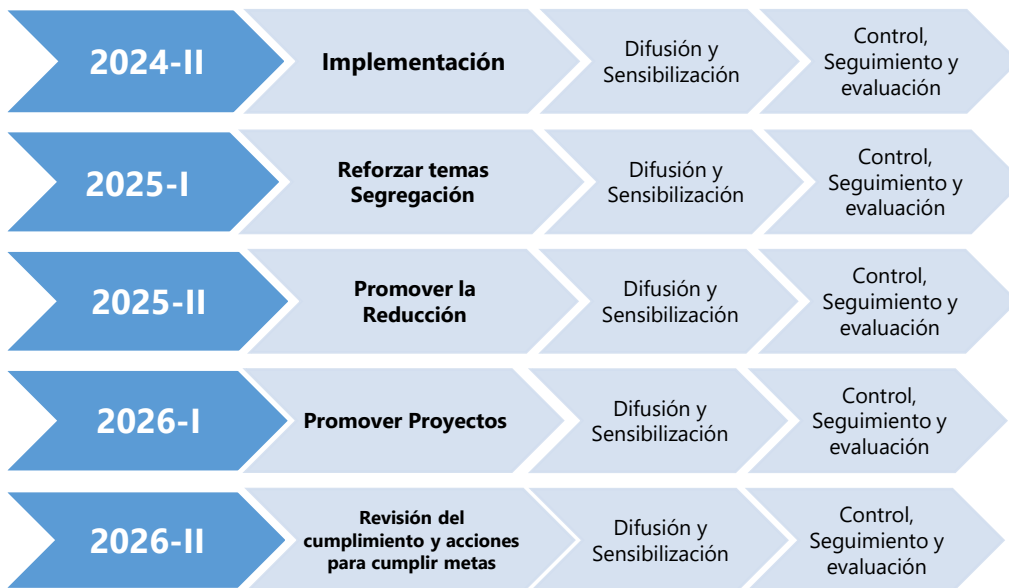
2024-II

Implementación

Difusión y Sensibilización

Control, Seguimiento y evaluación

2025-I

Reforzar temas Segregación

Difusión y Sensibilización

Control, Seguimiento y evaluación

2025-II

Promover la Reducción

Difusión y Sensibilización

Control, Seguimiento y evaluación

2026-I

Promover Proyectos

Difusión y Sensibilización

Control, Seguimiento y evaluación

2026-II

Revisión del cumplimiento y acciones para cumplir metas

Difusión y Sensibilización

Control, Seguimiento y evaluación